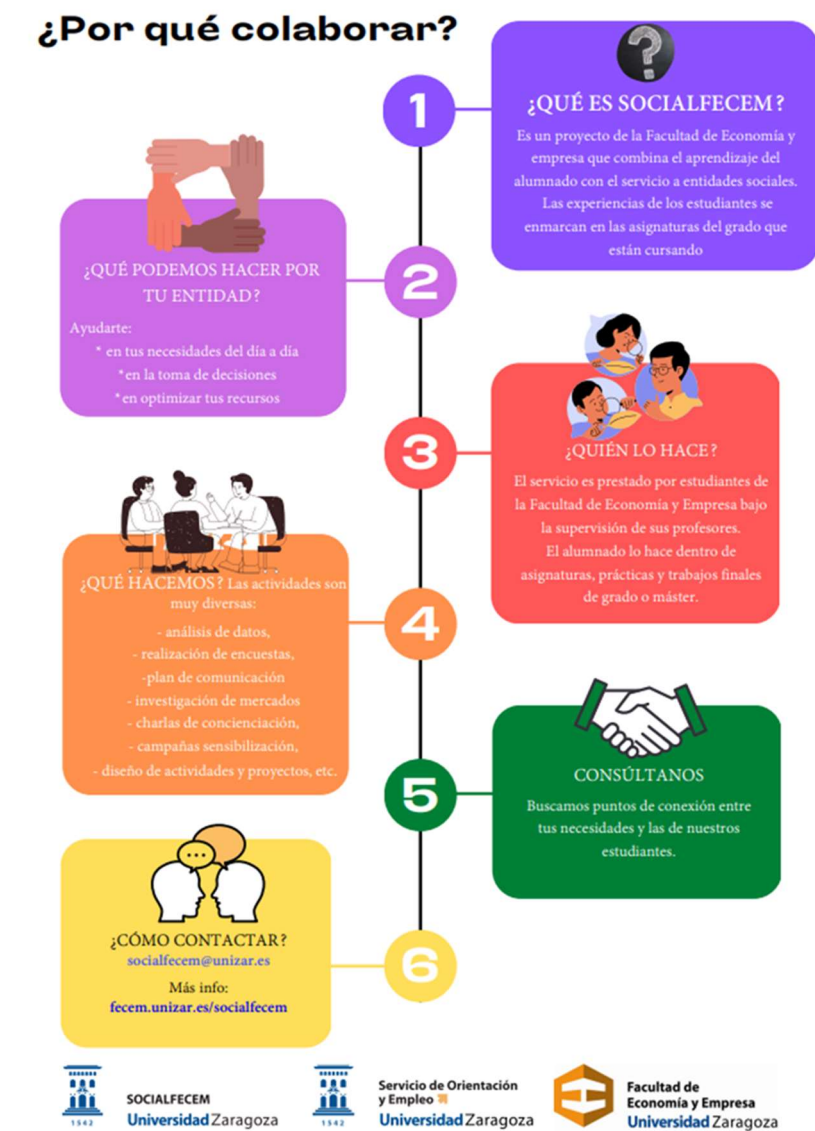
¿Por qué colaborar?

1

¿QUÉ ES SOCIALFECEM?

Es un proyecto de la Facultad de Economía y empresa que combina el aprendizaje del alumnado con el servicio a entidades sociales. Las experiencias de los estudiantes se enmarcan en las asignaturas del grado que están cursando

2

¿QUÉ PODEMOS HACER POR TU ENTIDAD?

Ayudarte:
* en tus necesidades del día a día
*en la toma de decisiones
*en optimizar tus recursos

3

¿QUIÉN LO HACE?

El servicio es prestado por estudiantes de la Facultad de Economía y Empresa bajo la supervisión de sus profesores.
El alumnado lo hace dentro de asignaturas, prácticas y trabajos finales de grado o máster.

4

¿QUÉ HACEMOS? Las actividades son muy diversas:

- análisis de datos,
- realización de encuestas,
-plan de comunicación
- investigación de mercados
- charlas de concienciación,
- campañas sensibilización,
- diseño de actividades y proyectos, etc.

5

CONSÚLTANOS

Buscamos puntos de conexión entre tus necesidades y las de nuestros estudiantes.

6

¿CÓMO CONTACTAR?
socialfecem@unizar.es
Más info:
fecem.unizar.es/socialfecem

1542
SOCIALFECEM
UniversidadZaragoza

1542
Servicio de Orientación y Empleo
UniversidadZaragoza

Facultad de Economía y Empresa
UniversidadZaragoza